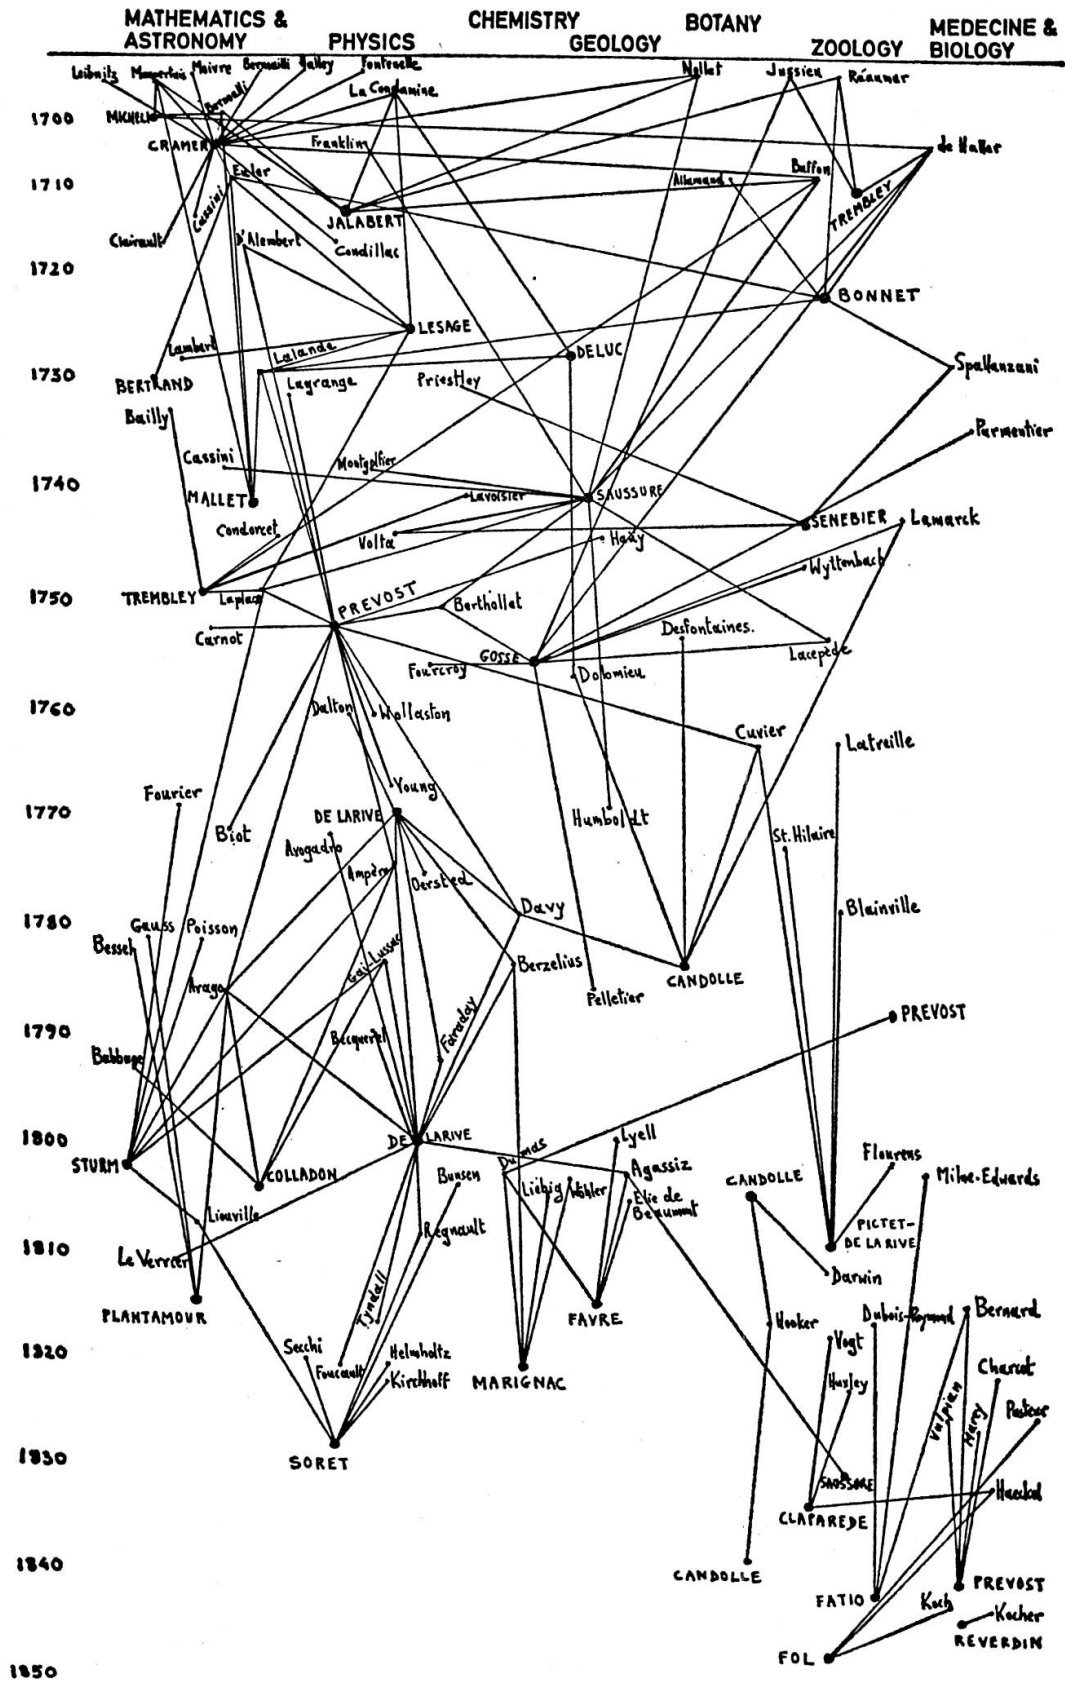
MATHEMATICS & ASTRONOMY PHYSICS CHEMISTRY GEOLOGY BOTANY ZOOLOGY MEDECINE & BIOLOGY

1700
1710
1720
1730
1740
1750
1760
1770
1780
1790
1800
1810
1820
1830
1840
1850

Leibnitz Maupertuis Moivre Bernoulli Halley Fontenelle Nollet Jussieu Réaumur
Bernoulli
La Condamine
MICHELI
CRAMER
Franklin
de Haller
Euler
Allamand
Buffon
Cassini
JALABERT
TREMBLEY
Clairault
D'Alembert
Condillac
BONNET
LESAGE
Lambert
Lalande
DELUC
Spallanzani
BERTRAND
Lagrange
Priestley
Bailly
Parmentier
Cassini
Montgolfier
MALLET
Lavoisier
SAUSSURE
Condorcet
SENEBIER
Lamarck
Volta
Haüy
Wyttenbach
TREMBLEY
Laplace
PREVOST
Berthollet
Carnot
Desfontaines.
GOSSE
Lacepède
Fourcroy
Dolomieu
Dalton
Wollaston
Cuvier
Latreille
Young
Fourier
Biot
DE LARIVE
Humboldt
St. Hilaire
Avogadro
Ampère
Oersted
Blainville
Davy
Gauss
Poisson
Bessel
Gai Lussac
Berzelius
Arago
CANDOLLE
Pelletier
PREVOST
Becquerel
Faraday
Babbage
DE LARIVE
Dumas
Lyell
STURM
COLLADON
Bunsen
Liebig
Wöhler
Agassiz
CANDOLLE
Flourens
Milne-Edwards
Elie de Beaumont
Liouville
Regnault
PICTET-DE LA RIVE
Le Verrier
Darwin
Tyndall
PLANTAMOUR
FAVRE
Hooker
Dubois-Reymond
Bernard
Secchi
Helmholtz
Vogt
Foucault
Kirchhoff
MARIGNAC
Charcot
Huxley
Vulpian
Hardy
Pasteur
SORET
SAUSSURE
Haeckel
CLAPAREDE
CANDOLLE
PREVOST
FATIO
Koch
Kocher
REVERDIN
FOL